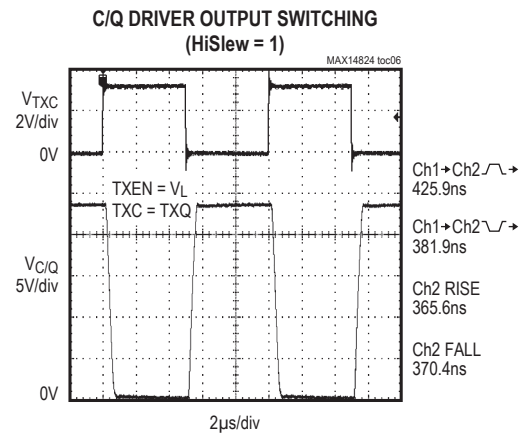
C/Q DRIVER OUTPUT SWITCHING
(HiSlew = 1)

MAX14824 toc06

$V_{TXC}$
2V/div

0V

TXEN = $V_L$
TXC = TXQ

$V_{C/Q}$
5V/div

0V

Ch1→Ch2 ⎍→
425.9ns

Ch1→Ch2 ⎍→
381.9ns

Ch2 RISE
365.6ns

Ch2 FALL
370.4ns

2μs/div